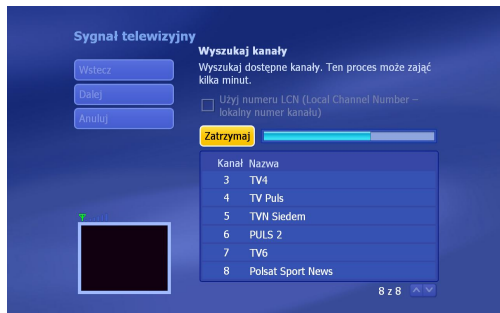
Sygnał telewizyjny

Wstecz
Dalej
Anuluj

Wyszukaj kanały
Wyszukaj dostępne kanały. Ten proces może zająć kilka minut.

Użyj numeru LCN (Local Channel Number – lokalny numer kanału)

Zatrzymaj

| Kanał | Nazwa |
|---|---|
| 3 | TV4 |
| 4 | TV Puls |
| 5 | TVN Siedem |
| 6 | PULS 2 |
| 7 | TV6 |
| 8 | Polsat Sport News |

8 z 8